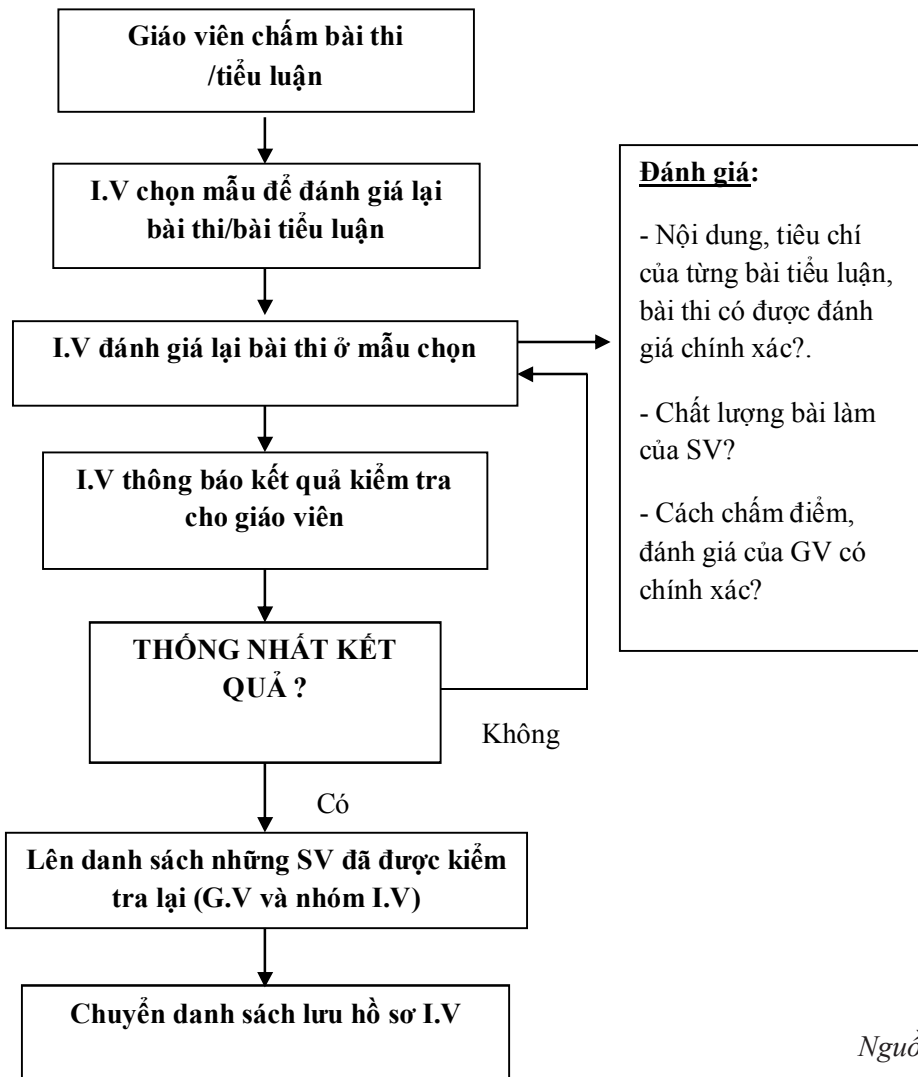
Giáo viên chấm bài thi /tiểu luận

I.V chọn mẫu để đánh giá lại bài thi/bài tiểu luận

I.V đánh giá lại bài thi ở mẫu chọn

I.V thông báo kết quả kiểm tra cho giáo viên

THỐNG NHẤT KẾT QUẢ ?

Không

Có

Lên danh sách những SV đã được kiểm tra lại (G.V và nhóm I.V)

Chuyển danh sách lưu hồ sơ I.V

Đánh giá:

- Nội dung, tiêu chí của từng bài tiểu luận, bài thi có được đánh giá chính xác?.

- Chất lượng bài làm của SV?

- Cách chấm điểm, đánh giá của GV có chính xác?

Nguồ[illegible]